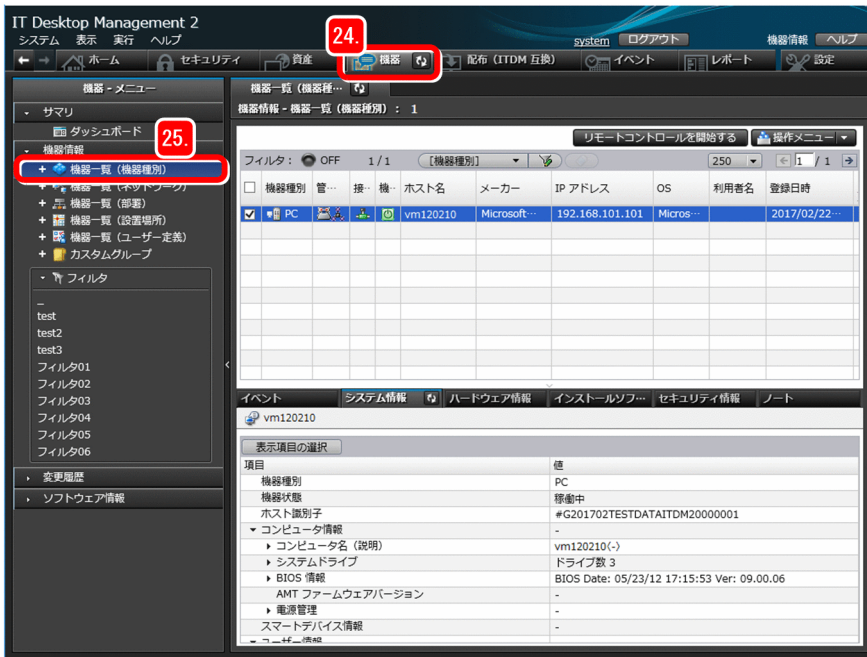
IT Desktop Management 2
システム 表示 実行 ヘルプ
system ログアウト
機器情報 ヘルプ
ホーム セキュリティ 資産
24.
機器
配布（ITDM 互換） イベント レポート 設定

機器 - メニュー
サマリ
ダッシュボード
25.
機器情報
+ 機器一覧（機器種別）
+ 機器一覧（ネットワーク）
+ 機器一覧（部署）
+ 機器一覧（設置場所）
+ 機器一覧（ユーザー定義）
+ カスタムグループ
フィルタ
–
test
test2
test3
フィルタ01
フィルタ02
フィルタ03
フィルタ04
フィルタ05
フィルタ06
変更履歴
ソフトウェア情報

機器一覧（機器種…
機器情報 - 機器一覧（機器種別）： 1
リモートコントロールを開始する 操作メニュー
フィルタ： OFF 1 / 1 [機器種別] 250 1 / 1

| | 機器種別 | 管… | 接… | 機… | ホスト名 | メーカー | IP アドレス | OS | 利用者名 | 登録日時 |
|---|---|---|---|---|---|---|---|---|---|---|
| ☑ | PC | | | | vm120210 | Microsoft… | 192.168.101.101 | Micros… | | 2017/02/22… |

イベント システム情報 ハードウェア情報 インストールソフ… セキュリティ情報 ノート
vm120210
表示項目の選択

| 項目 | 値 |
|---|---|
| 機器種別 | PC |
| 機器状態 | 稼働中 |
| ホスト識別子 | #G201702TESTDATAITDM20000001 |
| コンピュータ情報 | - |
| コンピュータ名（説明） | vm120210(-) |
| システムドライブ | ドライブ数 3 |
| BIOS 情報 | BIOS Date: 05/23/12 17:15:53 Ver: 09.00.06 |
| AMT ファームウェアバージョン | - |
| 電源管理 | - |
| スマートデバイス情報 | - |
| ユーザー情報 | |